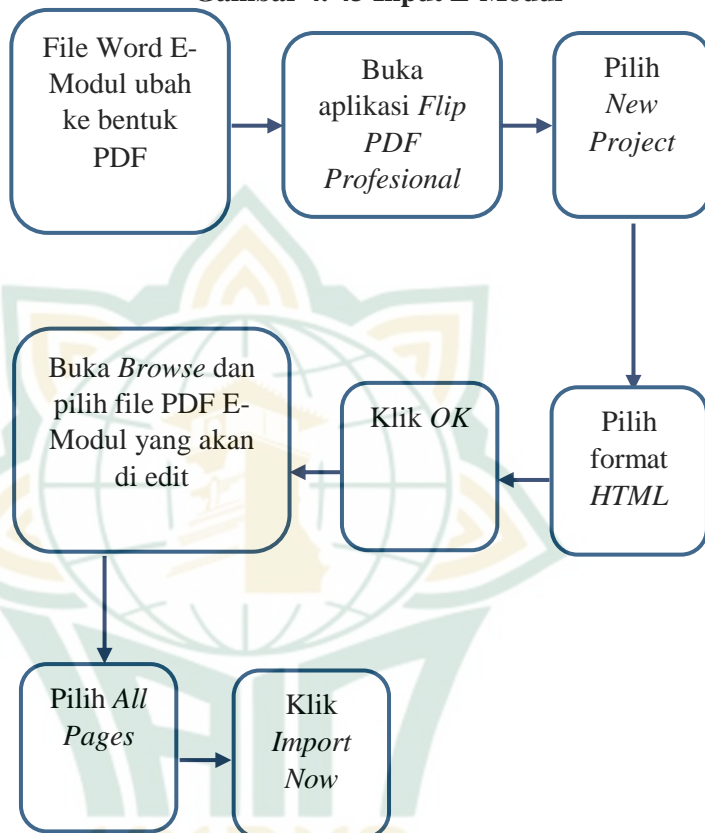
Gambar 4. 43 Input E-Modul

File Word E-Modul ubah ke bentuk PDF

Buka aplikasi *Flip PDF Profesional*

Pilih *New Project*

Pilih format *HTML*

Klik *OK*

Buka *Browse* dan pilih file PDF E-Modul yang akan di edit

Pilih *All Pages*

Klik *Import Now*